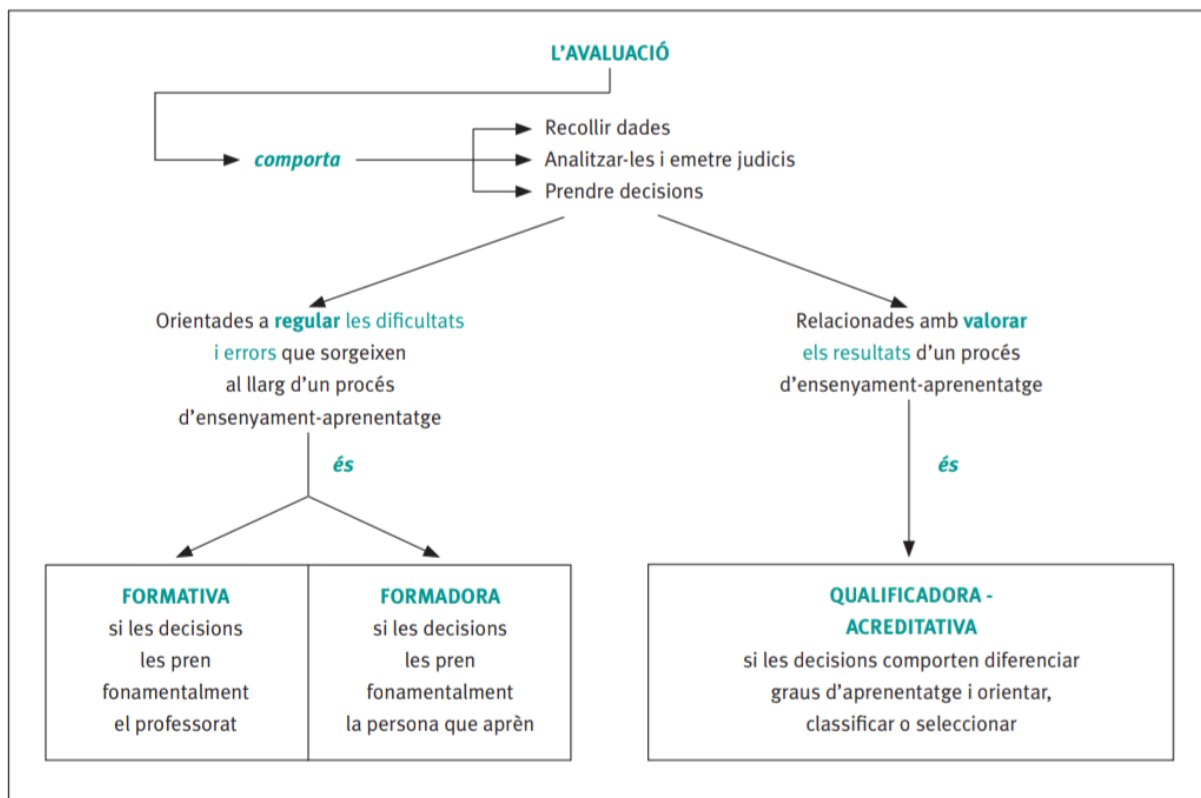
L’AVALUACIÓ

comporta

Recollir dades
Analitzar-les i emetre judicis
Prendre decisions

Orientades a regular les dificultats i errors que sorgeixen al llarg d’un procés d’ensenyament-aprenentatge

és

Relacionades amb valorar els resultats d’un procés d’ensenyament-aprenentatge

és

FORMATIVA
si les decisions les pren fonamentalment el professorat

FORMADORA
si les decisions les pren fonamentalment la persona que aprèn

QUALIFICADORA - ACREDITATIVA
si les decisions comporten diferenciar graus d’aprenentatge i orientar, classificar o seleccionar